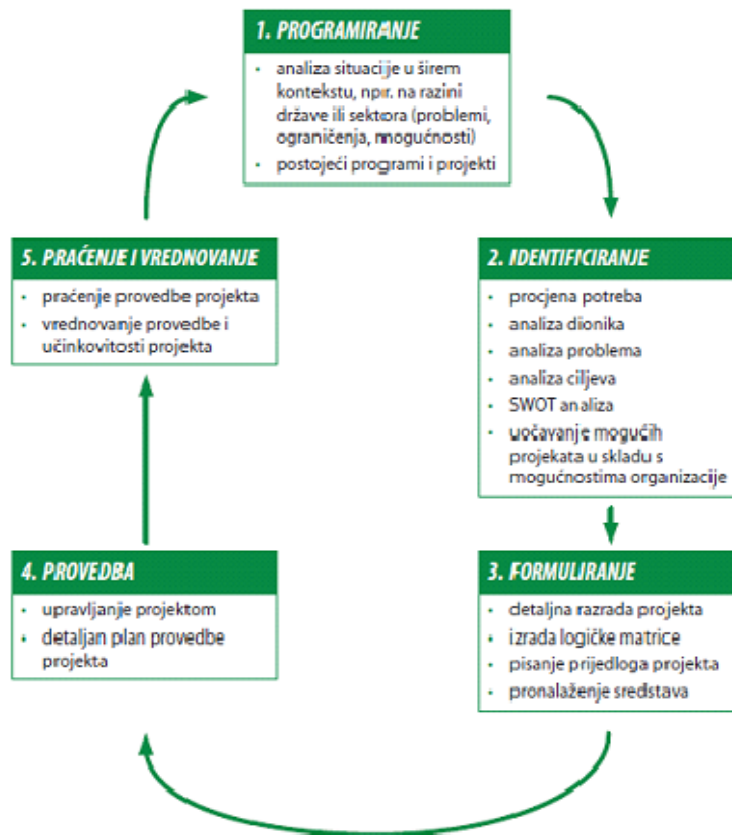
1. PROGRAMIRANJE

- analiza situacije u širem kontekstu, npr. na razini države ili sektora (problemi, ograničenja, mogućnosti)
- postojeći programi i projekti

2. IDENTIFICIRANJE

- procjena potreba
- analiza dionika
- analiza problema
- analiza ciljeva
- SWOT analiza
- uočavanje mogućih projekata u skladu s mogućnostima organizacije

3. FORMULIRANJE

- detaljna razrada projekta
- izrada logičke matrice
- pisanje prijedloga projekta
- pronalaženje sredstava

4. PROVEDBA

- upravljanje projektom
- detaljan plan provedbe projekta

5. PRAĆENJE I VREDNOVANJE

- praćenje provedbe projekta
- vrednovanje provedbe i učinkovitosti projekta